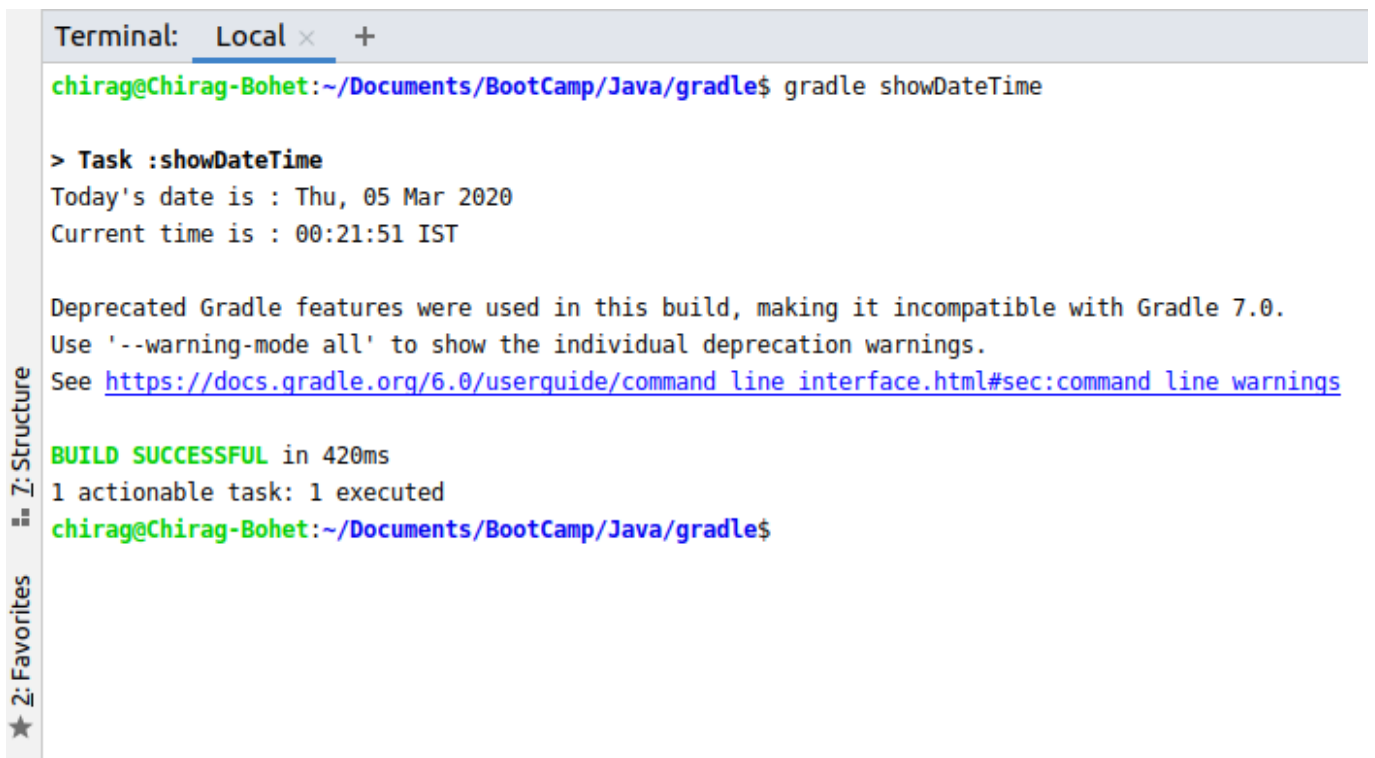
Terminal: Local × +

chirag@Chirag-Bohet:~/Documents/BootCamp/Java/gradle$ gradle showDateTime

> Task :showDateTime
Today's date is : Thu, 05 Mar 2020
Current time is : 00:21:51 IST

Deprecated Gradle features were used in this build, making it incompatible with Gradle 7.0.
Use '--warning-mode all' to show the individual deprecation warnings.
See https://docs.gradle.org/6.0/userguide/command_line_interface.html#sec:command_line_warnings

BUILD SUCCESSFUL in 420ms
1 actionable task: 1 executed
chirag@Chirag-Bohet:~/Documents/BootCamp/Java/gradle$

7: Structure
2: Favorites